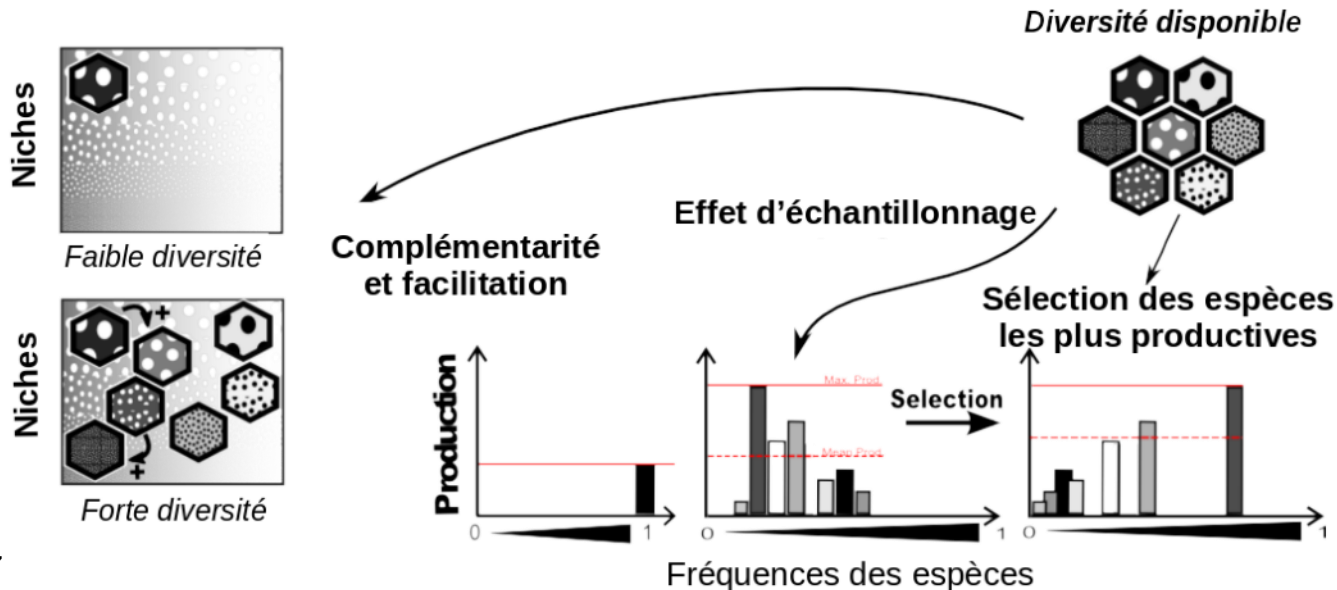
Diversité disponible

Niches

Faible diversité

Niches

+

+

Forte diversité

Complémentarité et facilitation

Effet d'échantillonnage

Sélection des espèces les plus productives

Production

0

1

Max. Prod.

Mean Prod.

O

1

Selection

O

1

Fréquences des espèces